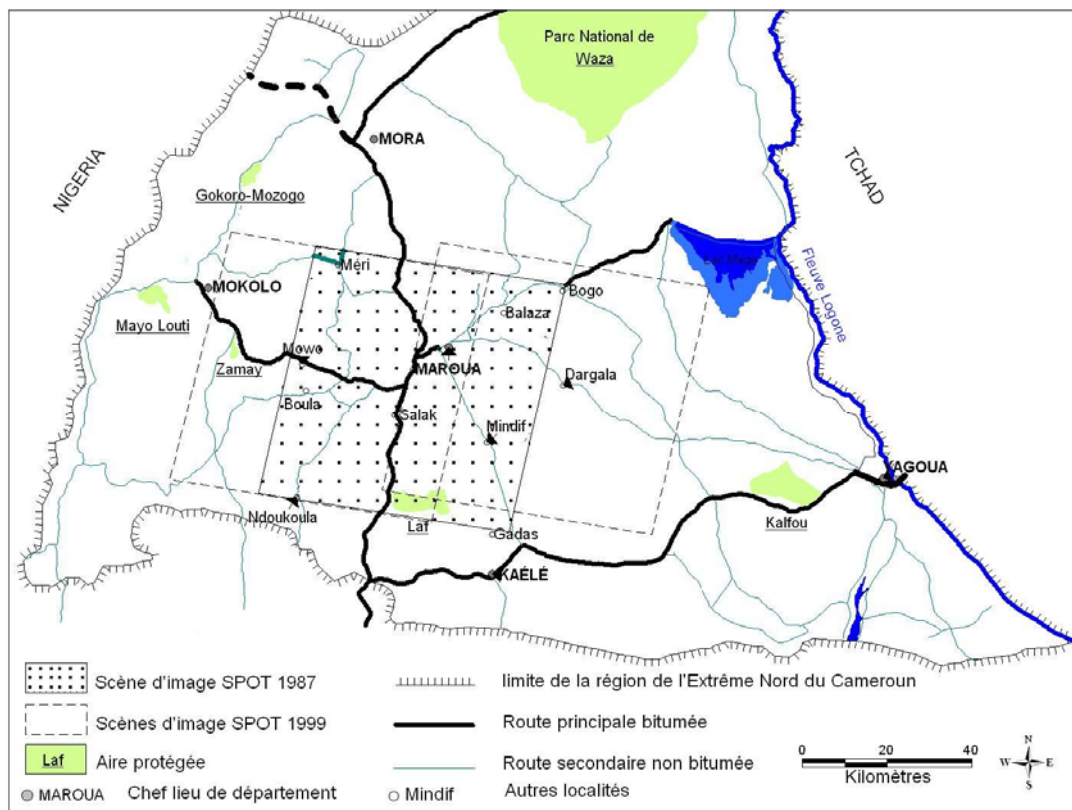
Parc National de Waza

NIGERIA

TCHAD

MORA

Gokoro-Mozogo

Méri

MOKOLO

Bogo

Lac Maga

Fleuve Logone

Balaza

Mayo Louti

Mowo

MAROUA

Zamay

Dargala

Boula

Salak

Mindif

YAGOUA

Ndoukoula

Laf

Kalfou

Gadas

KAÉLÉ

Scène d'image SPOT 1987

Scènes d'image SPOT 1999

Laf Aire protégée

MAROUA Chef lieu de département

limite de la région de l'Extrême Nord du Cameroun

Route principale bitumée

Route secondaire non bitumée

Mindif Autres localités

0 20 40
Kilomètres

N
W E
S